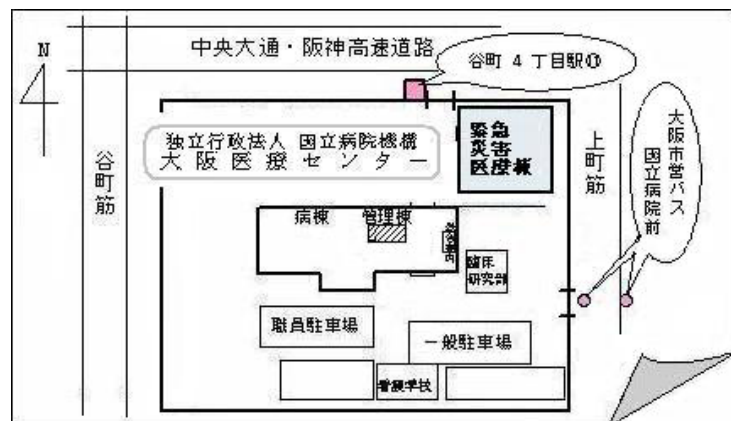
N

中央大通・阪神高速道路

谷町 4 丁目駅⑪

独立行政法人 国立病院機構
大阪医療センター

緊急災害医療棟

谷町筋

上町筋

大阪市営バス 国立病院前

病棟

管理棟

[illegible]

臨床研究部

職員駐車場

一般駐車場

看護学校